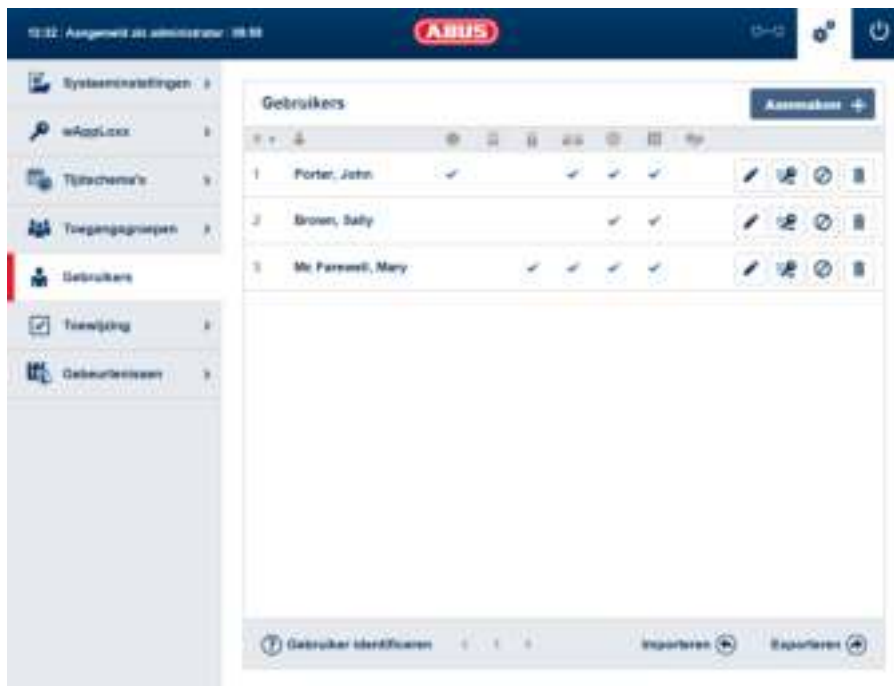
12:32 Aangemeld als administrator 09:59

ABUS

Systeeminstellingen

wAppLoxx

Tijdschema's

Toegangsgroepen

Gebruikers

Toewijzing

Gebeurtenissen

Gebruikers

Aanmaken +

| # | | | | | | | | | |
|---|---|---|---|---|---|---|---|---|---|
| 1 | Porter, John | ✓ | | | ✓ | ✓ | ✓ | | |
| 2 | Brown, Sally | | | | | ✓ | ✓ | | |
| 3 | Mc Farewell, Mary | | | ✓ | ✓ | ✓ | ✓ | | |

Gebruiker identificeren

1

Importeren

Exporteren